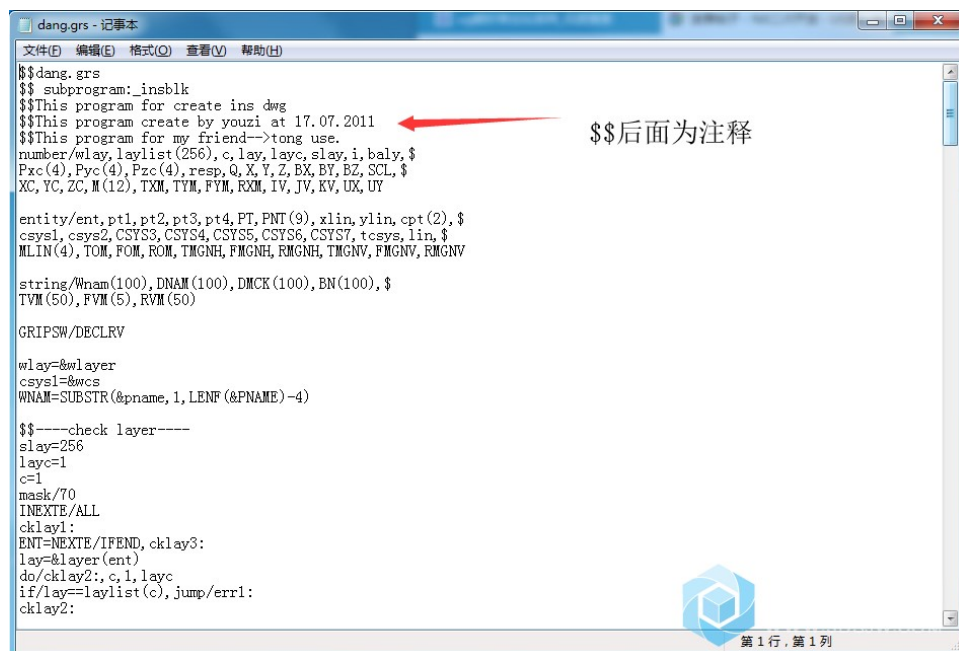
dang.grs - 记事本

文件(F) 编辑(E) 格式(O) 查看(V) 帮助(H)

$$dang.grs
$$ subprogram:_insblk
$$This program for create ins dwg
$$This program create by youzi at 17.07.2011
$$This program for my friend-->tong use.
number/wlay,laylist(256),c,lay,layc,slay,i,baly,$
Pxc(4),Pyc(4),Pzc(4),resp,Q,X,Y,Z,BX,BY,BZ,SCL,$
XC,YC,ZC,M(12),TXM,TYM,FYM,RXM,IV,JV,KV,UX,UY

entity/ent,pt1,pt2,pt3,pt4,PT,PNT(9),xlin,ylin,cpt(2),$
csys1,csys2,CSYS3,CSYS4,CSYS5,CSYS6,CSYS7,tcsys,lin,$
MLIN(4),TOM,FOM,ROM,TMGNH,FMGNH,RMGNH,TMGNV,FMGNV,RMGNV

string/Wnam(100),DNAM(100),DMCK(100),BN(100),$
TVM(50),FVM(5),RVM(50)

GRIPSW/DECLRV

wlay=&wlayer
csys1=&wcs
WNAM=SUBSTR(&pname,1,LENF(&PNAME)-4)

$$----check layer----
slay=256
layc=1
c=1
mask/70
INEXTE/ALL
cklay1:
ENT=NEXTE/IFEND,cklay3:
lay=&layer(ent)
do/cklay2:,c,1,layc
if/lay==laylist(c),jump/err1:
cklay2:

$$后面为注释

第 1 行，第 1 列